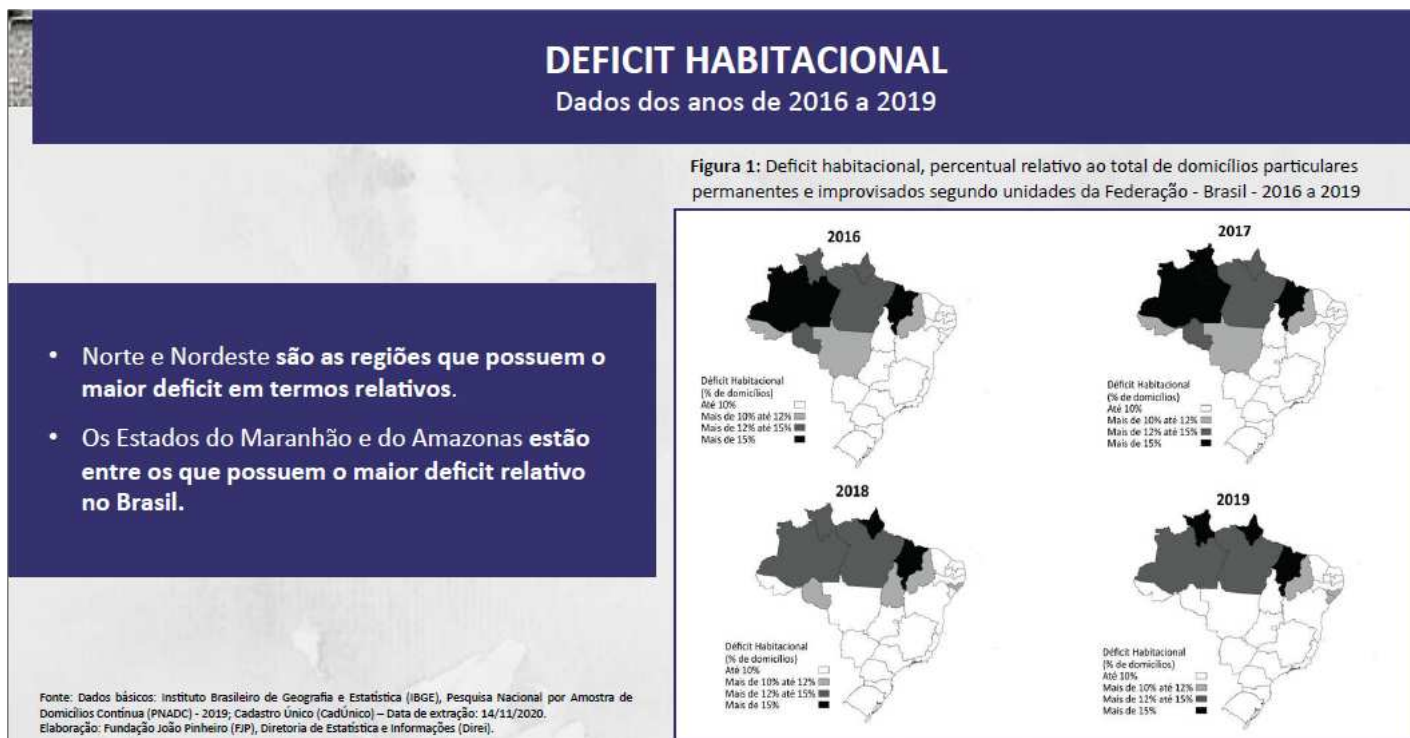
DEFICIT HABITACIONAL
Dados dos anos de 2016 a 2019

Figura 1: Deficit habitacional, percentual relativo ao total de domicílios particulares permanentes e improvisados segundo unidades da Federação - Brasil - 2016 a 2019

- Norte e Nordeste são as regiões que possuem o maior deficit em termos relativos.
- Os Estados do Maranhão e do Amazonas estão entre os que possuem o maior deficit relativo no Brasil.

2016

Déficit Habitacional
(% de domicílios)
Até 10%
Mais de 10% até 12%
Mais de 12% até 15%
Mais de 15%

2017

Déficit Habitacional
(% de domicílios)
Até 10%
Mais de 10% até 12%
Mais de 12% até 15%
Mais de 15%

2018

Déficit Habitacional
(% de domicílios)
Até 10%
Mais de 10% até 12%
Mais de 12% até 15%
Mais de 15%

2019

Déficit Habitacional
(% de domicílios)
Até 10%
Mais de 10% até 12%
Mais de 12% até 15%
Mais de 15%

Fonte: Dados básicos: Instituto Brasileiro de Geografia e Estatística (IBGE), Pesquisa Nacional por Amostra de Domicílios Contínua (PNADC) - 2019; Cadastro Único (CadÚnico) – Data de extração: 14/11/2020.
Elaboração: Fundação João Pinheiro (FJP), Diretoria de Estatística e Informações (Direi).